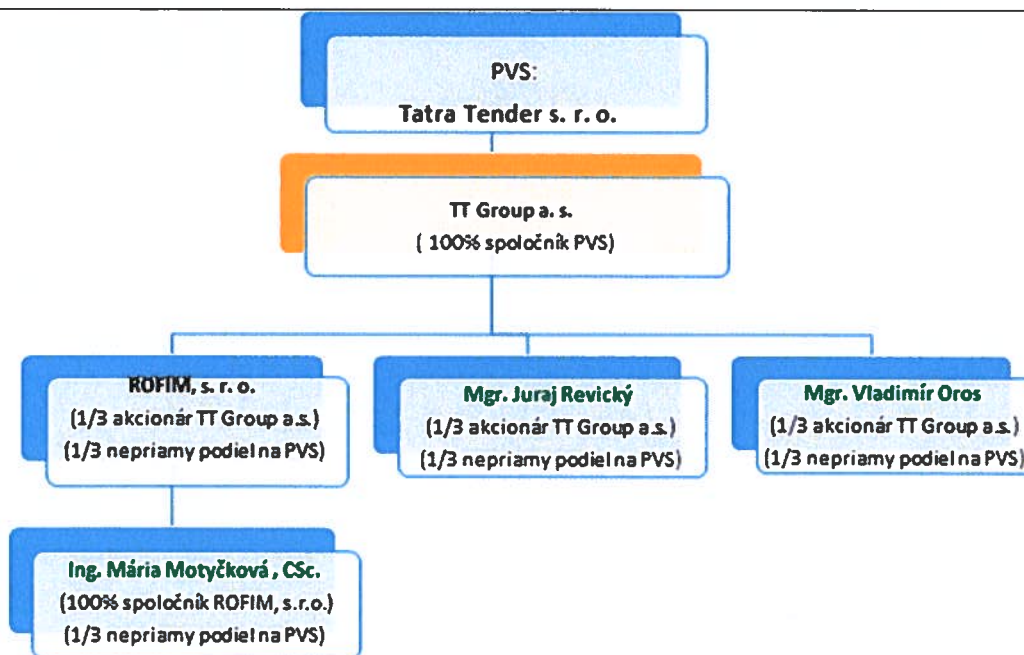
PVS:
Tatra Tender s. r. o.

TT Group a. s.
( 100% spoločník PVS)

ROFIM, s. r. o.
(1/3 akcionár TT Group a.s.)
(1/3 nepriamy podiel na PVS)

Mgr. Juraj Revický
(1/3 akcionár TT Group a.s.)
(1/3 nepriamy podiel na PVS)

Mgr. Vladimír Oros
(1/3 akcionár TT Group a.s.)
(1/3 nepriamy podiel na PVS)

Ing. Mária Motyčková , CSc.
(100% spoločník ROFIM, s.r.o.)
(1/3 nepriamy podiel na PVS)